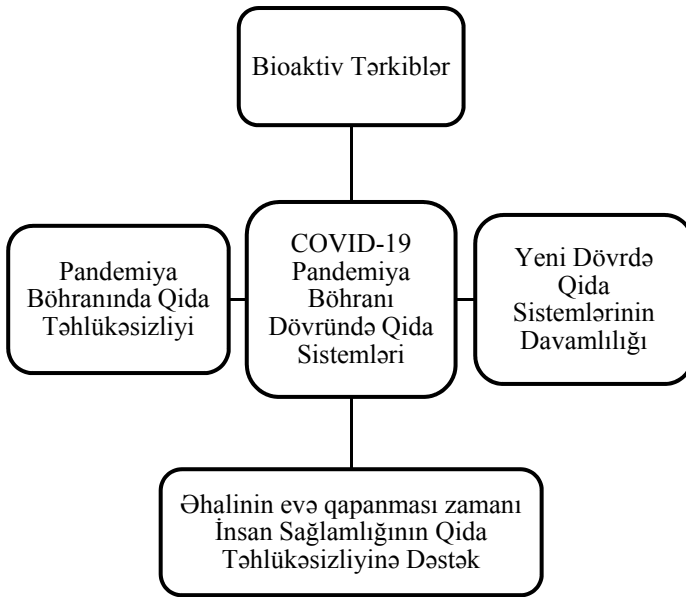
Bioaktiv Tərkiblər

Pandemiya Böhranında Qida Təhlükəsizliyi

COVID-19 Pandemiya Böhranı Dövründə Qida Sistemləri

Yeni Dövrdə Qida Sistemlərinin Davamlılığı

Əhalinin evə qapanması zamanı İnsan Sağlamlığının Qida Təhlükəsizliyinə Dəstək